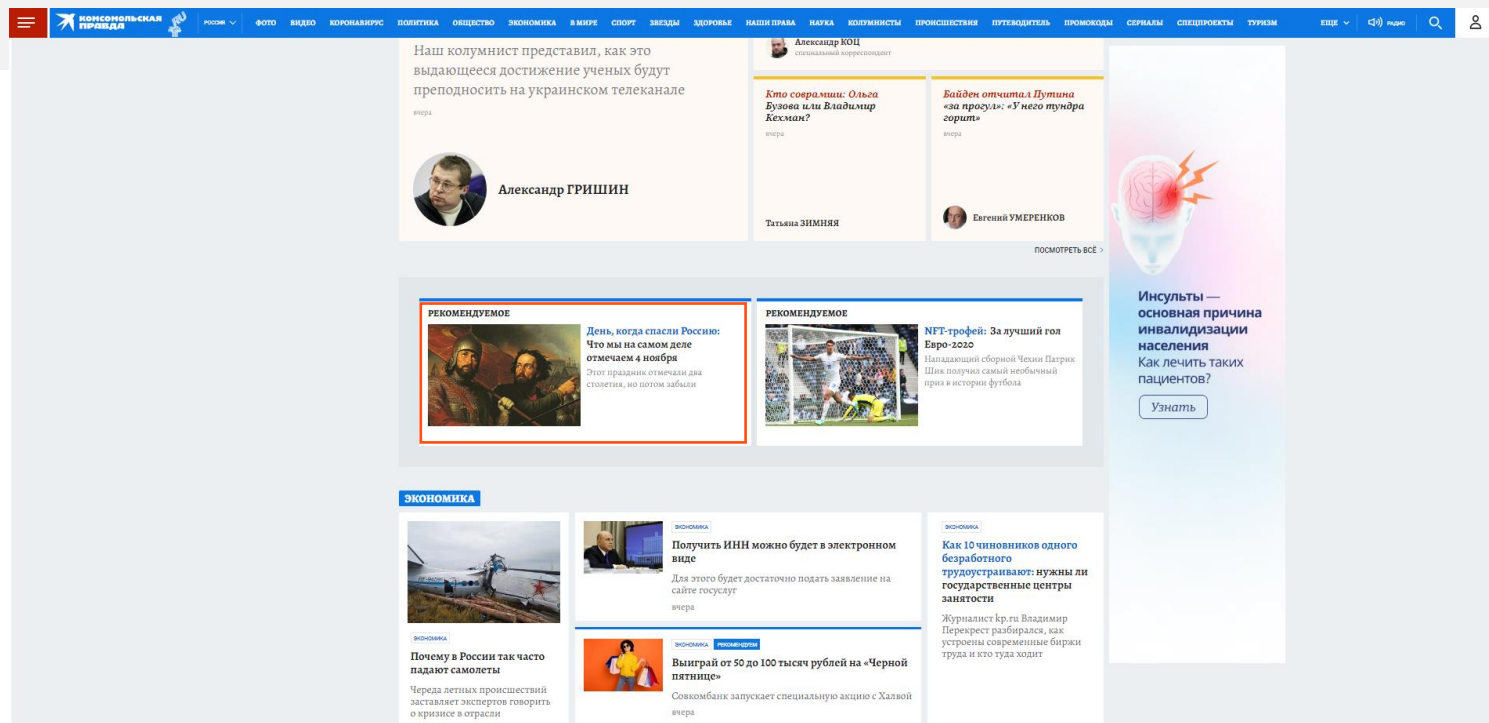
КОМСОМОЛЬСКАЯ ПРАВДА

РОССИЯ ФОТО ВИДЕО КОРОНАВИРУС ПОЛИТИКА ОБЩЕСТВО ЭКОНОМИКА В МИРЕ СПОРТ ЗВЕЗДЫ ЗДОРОВЬЕ НАШИ ПРАВА НАУКА КОЛУМНИСТЫ ПРОИСШЕСТВИЯ ПУТЕВОДИТЕЛЬ ПРОМОКОДЫ СЕРИАЛЫ СПЕЦПРОЕКТЫ ТУРИЗМ ЕЩЕ РАДИО

Наш колумнист представил, как это выдающееся достижение ученых будут преподносить на украинском телеканале

вчера

Александр ГРИШИН

Александр КОЦ
специальный корреспондент

Кто соврамши: Ольга Бузова или Владимир Кехман?

вчера

Татьяна ЗИМНЯЯ

Байден отчитал Путина «за прогул»: «У него тундра горит»

вчера

Евгений УМЕРЕНКОВ

ПОСМОТРЕТЬ ВСЁ

РЕКОМЕНДУЕМОЕ

День, когда спасли Россию: Что мы на самом деле отмечаем 4 ноября

Этот праздник отмечали два столетия, но потом забыли

РЕКОМЕНДУЕМОЕ

NFT-трофей: За лучший гол Евро-2020

Нападающий сборной Чехии Патрик Шик получил самый необычный приз в истории футбола

Инсульты — основная причина инвалидизации населения
Как лечить таких пациентов?
Узнать

ЭКОНОМИКА

ЭКОНОМИКА

Почему в России так часто падают самолеты

Череда летних происшествий заставляет экспертов говорить о кризисе в отрасли

ЭКОНОМИКА

Получить ИНН можно будет в электронном виде

Для этого будет достаточно подать заявление на сайте госуслуг

вчера

ЭКОНОМИКА РЕКОМЕНДУЕМ

Выиграй от 50 до 100 тысяч рублей на «Черной пятнице»

Совкомбанк запускает специальную акцию с Халвой

вчера

ЭКОНОМИКА

Как 10 чиновников одного безработного трудоустраивают: нужны ли государственные центры занятости

Журналист kp.ru Владимир Перекрест разбирался, как устроены современные биржи труда и кто туда ходит